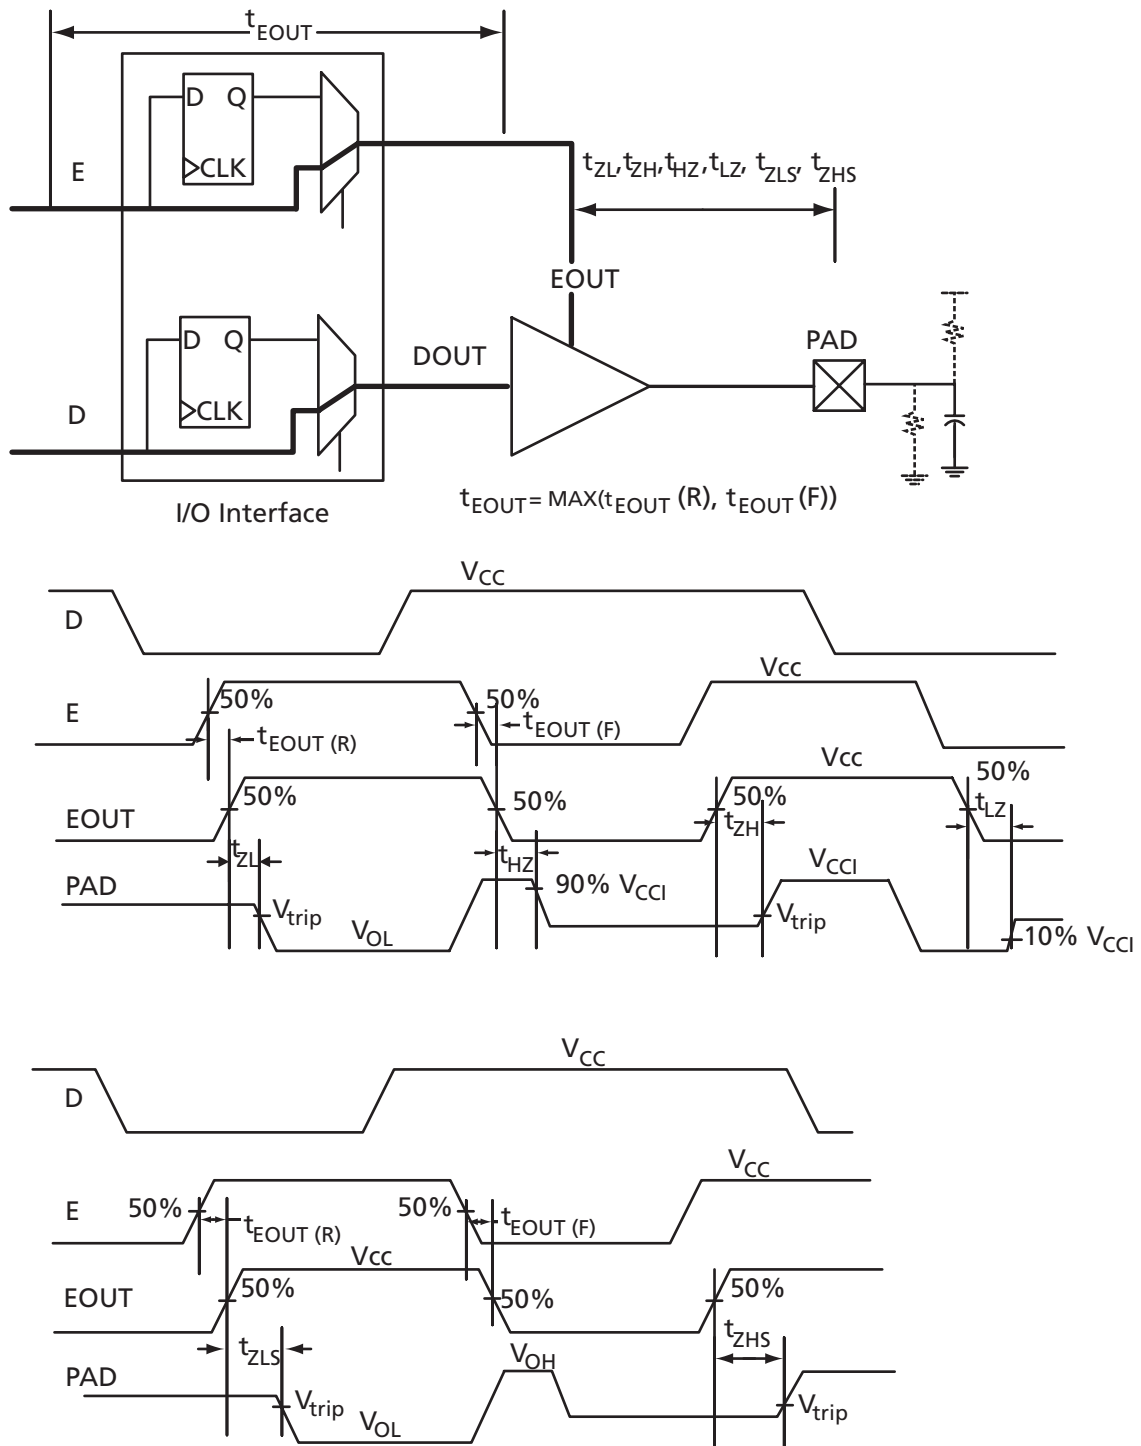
$t_{EOUT}$

D Q

CLK

E

$t_{ZL}, t_{ZH}, t_{HZ}, t_{LZ}, t_{ZLS}, t_{ZHS}$

EOUT

D Q

PAD

DOUT

D

CLK

$t_{EOUT} = MAX(t_{EOUT}(R), t_{EOUT}(F))$

I/O Interface

$V_{CC}$

D

Vcc

50%

E

50%

$t_{EOUT (F)}$

$t_{EOUT (R)}$

Vcc

50%

50%

50%

EOUT

50%

$t_{LZ}$

$t_{ZH}$

$t_{ZL}$

$t_{HZ}$

$V_{CCI}$

PAD

90% $V_{CCI}$

$V_{trip}$

$V_{trip}$

$V_{OL}$

10% $V_{CCI}$

$V_{CC}$

D

$V_{CC}$

50%

50%

E

$t_{EOUT (R)}$

$t_{EOUT (F)}$

Vcc

50%

EOUT

50%

50%

$t_{ZHS}$

$t_{ZLS}$

$V_{OH}$

PAD

$V_{trip}$

$V_{trip}$

$V_{OL}$